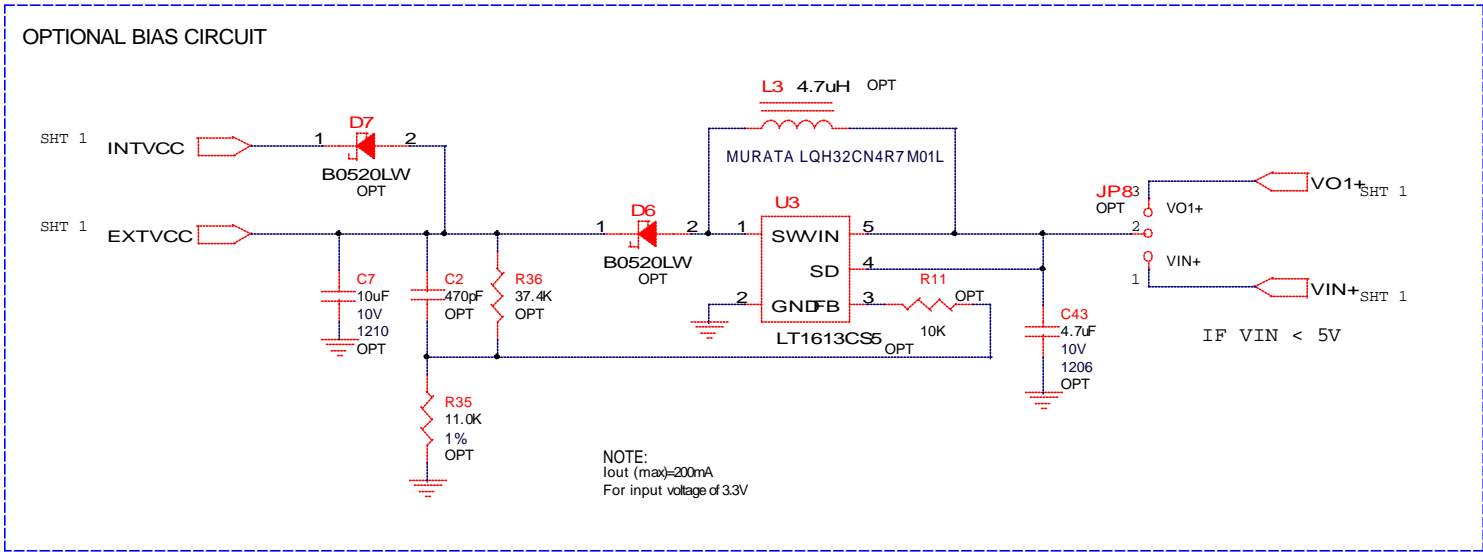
OPTIONAL BIAS CIRCUIT

SHT 1
INTVCC
1
D7
2
B0520LW
OPT

SHT 1
EXTVCC

C7
10uF
10V
1210
OPT

C2
470pF
OPT

R36
37.4K
OPT

R35
11.0K
1%
OPT

L3 4.7uH OPT
MURATA LQH32CN4R7M01L

1
D6
2
B0520LW
OPT

U3
1 SW
VIN 5
SD 4
2 GND
FB 3
LT1613CS5
OPT

R11
OPT
10K

C43
4.7uF
10V
1206
OPT

JP8
OPT
3 VO1+
2
1 VIN+

VO1+ SHT 1
VIN+ SHT 1

IF VIN < 5V

NOTE:
Iout (max)=200mA
For input voltage of 3.3V